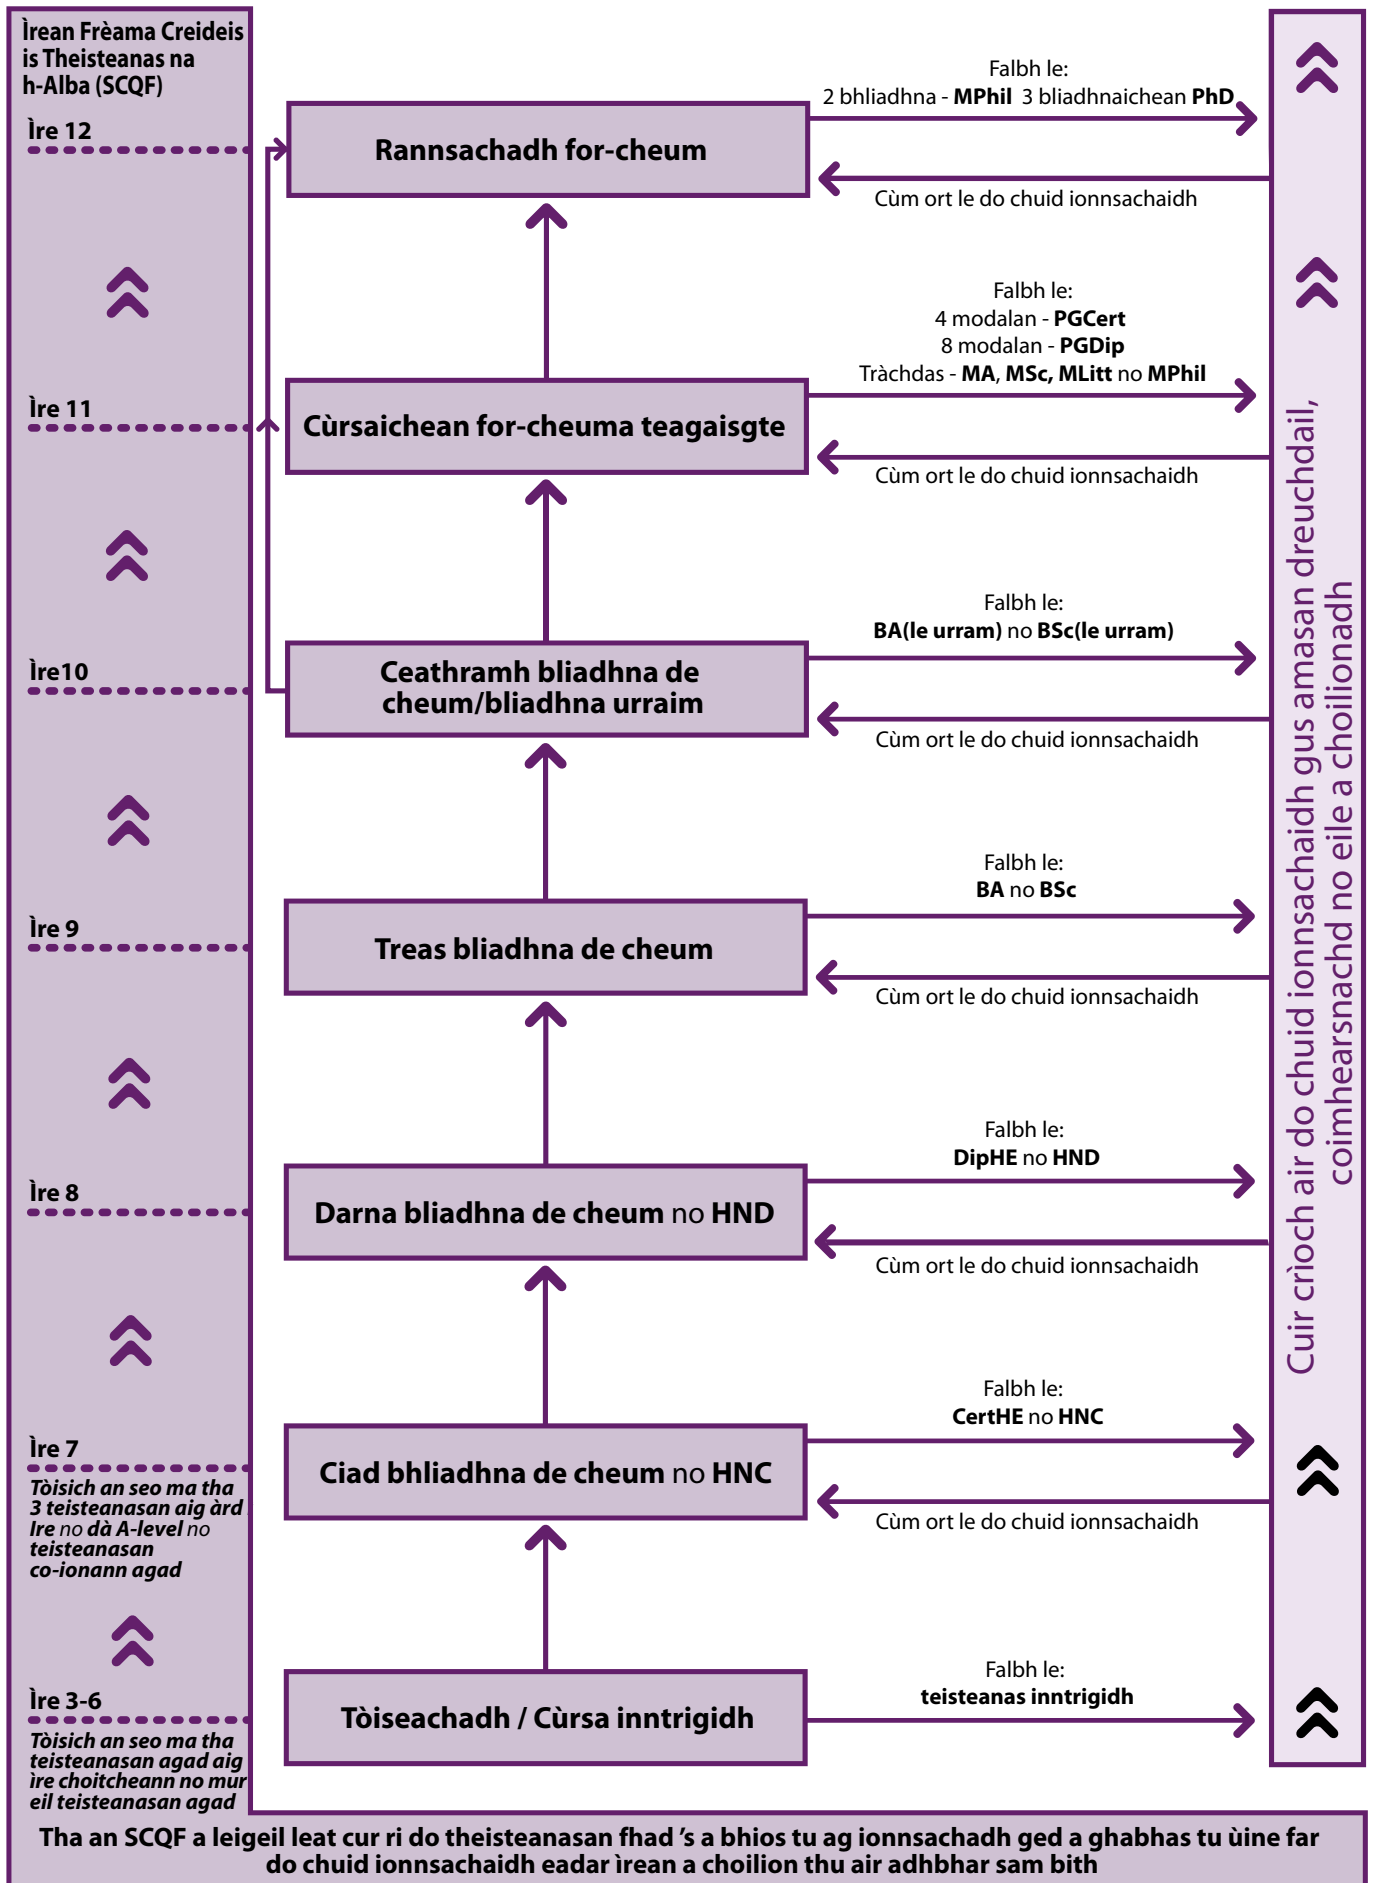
Ìrean Frèama Creideis is Theisteanas na h-Alba (SCQF)

Ìre 12

Rannsachadh for-cheum

Falbh le:
2 bhliadhna - **MPhil** 3 bliadhnaichean **PhD**

Cùm ort le do chuid ionnsachaidh

Ìre 11

Cùrsaichean for-cheuma teagaisgte

Falbh le:
4 modalan - **PGCert**
8 modalan - **PGDip**
Tràchdas - **MA**, **MSc, MLitt** no **MPhil**

Cùm ort le do chuid ionnsachaidh

Ìre10

Ceathramh bliadhna de cheum/bliadhna urraim

Falbh le:
**BA(le urram)** no **BSc(le urram)**

Cùm ort le do chuid ionnsachaidh

Ìre 9

Treas bliadhna de cheum

Falbh le:
**BA** no **BSc**

Cùm ort le do chuid ionnsachaidh

Ìre 8

Darna bliadhna de cheum no HND

Falbh le:
**DipHE** no **HND**

Cùm ort le do chuid ionnsachaidh

Ìre 7
Tòisich an seo ma tha 3 teisteanasan aig àrd Ìre no dà A-level no teisteanasan co-ionann agad

Ciad bhliadhna de cheum no HNC

Falbh le:
**CertHE** no **HNC**

Cùm ort le do chuid ionnsachaidh

Ìre 3-6
Tòisich an seo ma tha teisteanasan agad aig ìre choitcheann no mur eil teisteanasan agad

Tòiseachadh / Cùrsa inntrigidh

Falbh le:
**teisteanas inntrigidh**

Cuir crìoch air do chuid ionnsachaidh gus amasan dreuchdail, coimhearsnachd no eile a choilionadh

Tha an SCQF a leigeil leat cur ri do theisteanasan fhad 's a bhios tu ag ionnsachadh ged a ghabhas tu ùine far do chuid ionnsachaidh eadar ìrean a choilion thu air adhbhar sam bith